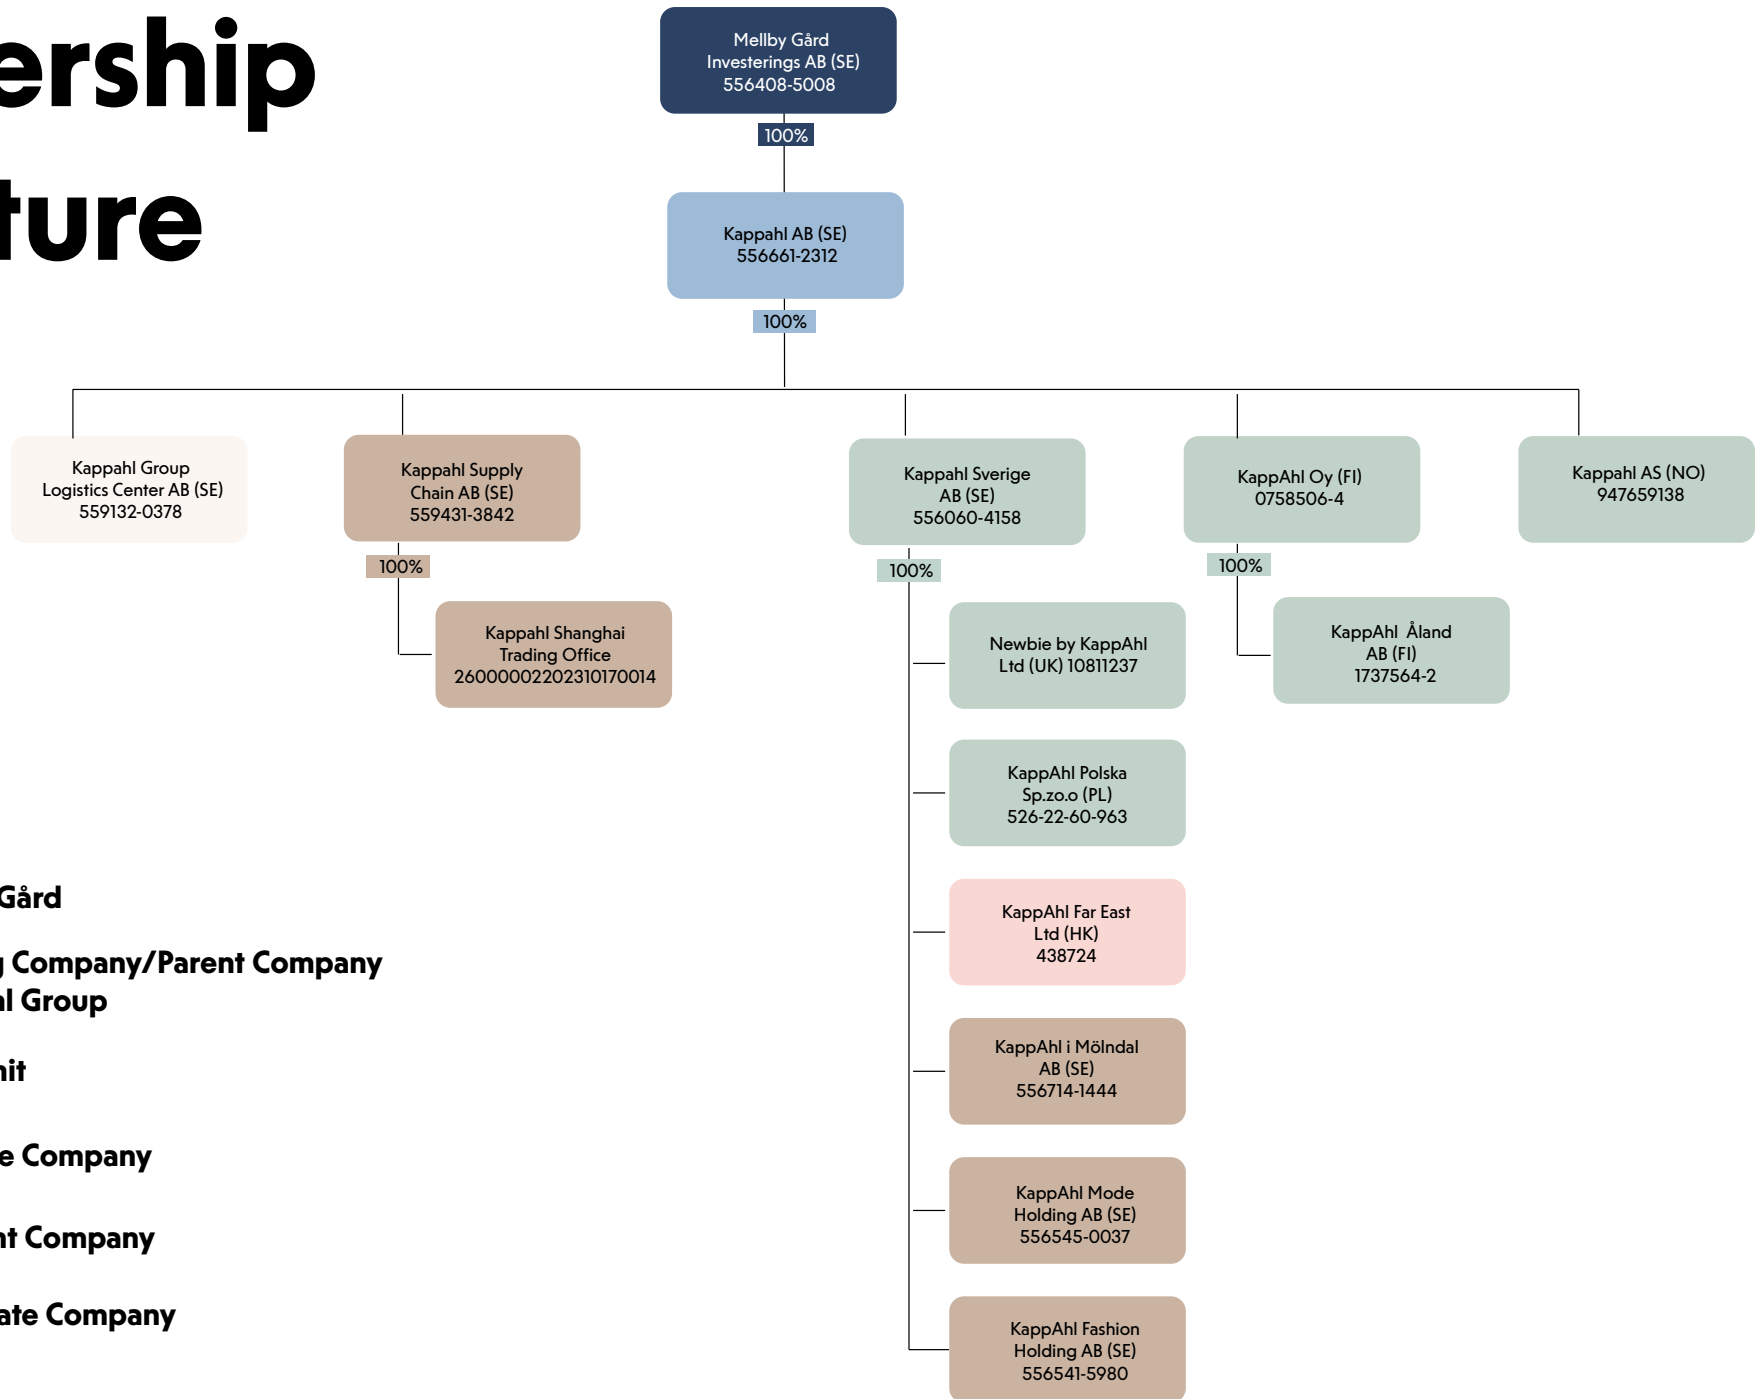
ership

ture

Mellby Gård Investerings AB (SE) 556408-5008

100%

Kappahl AB (SE) 556661-2312

100%

Kappahl Group Logistics Center AB (SE) 559132-0378

Kappahl Supply Chain AB (SE) 559431-3842

100%

Kappahl Shanghai Trading Office 26000002202310170014

Kappahl Sverige AB (SE) 556060-4158

100%

Newbie by KappAhl Ltd (UK) 10811237

KappAhl Polska Sp.zo.o (PL) 526-22-60-963

KappAhl Far East Ltd (HK) 438724

KappAhl i Mölndal AB (SE) 556714-1444

KappAhl Mode Holding AB (SE) 556545-0037

KappAhl Fashion Holding AB (SE) 556541-5980

KappAhl Oy (FI) 0758506-4

100%

KappAhl Åland AB (FI) 1737564-2

Kappahl AS (NO) 947659138

Gård

Company/Parent Company
l Group

nit

e Company

nt Company

ate Company